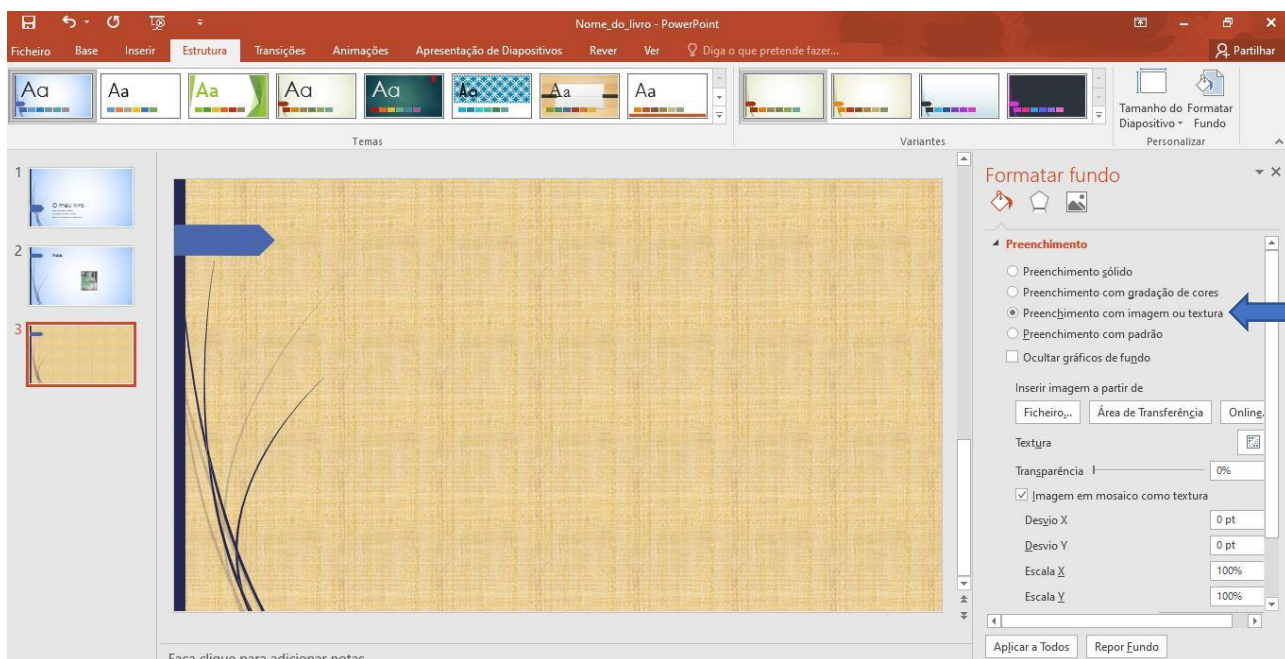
Nome_do_livro - PowerPoint

Ficheiro Base Inserir Estrutura Transições Animações Apresentação de Diapositivos Rever Ver Diga o que pretende fazer...

Partilhar

Aa Aa Aa Aa Aa Aa Aa Aa

Temas

Variantes

Tamanho do Diapositivo Formatar Fundo

Personalizar

1

O meu livro

2

3

Formatar fundo

Preenchimento

Preenchimento sólido

Preenchimento com gradação de cores

Preenchimento com imagem ou textura

Preenchimento com padrão

Ocultar gráficos de fundo

Inserir imagem a partir de

Ficheiro... Área de Transferência Online

Textura

Transparência 0%

Imagem em mosaico como textura

Desvio X 0 pt

Desvio Y 0 pt

Escala X 100%

Escala Y 100%

Aplicar a Todos Repor Fundo

Faça clique para adicionar notas